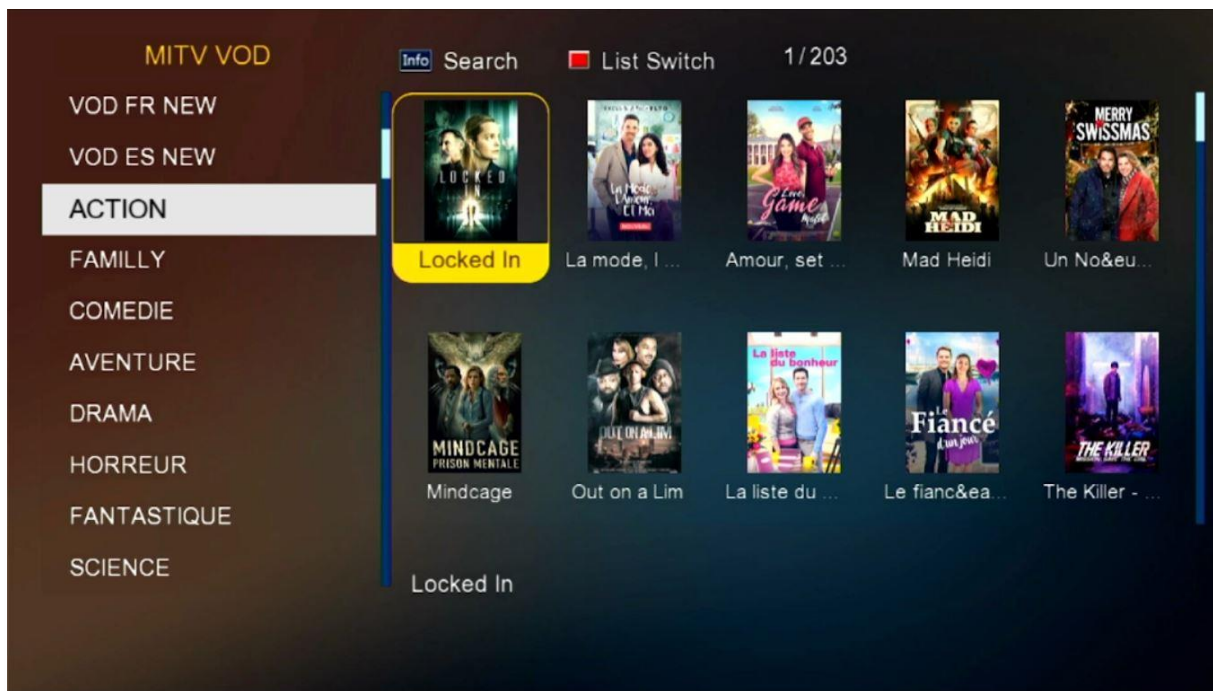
MITV VOD

VOD FR NEW
VOD ES NEW
ACTION
FAMILLY
COMEDIE
AVENTURE
DRAMA
HORREUR
FANTASTIQUE
SCIENCE

Info Search
List Switch
1/203

LOCKED IN
Locked In

La Mode, L'Amour, Et Moi
La mode, l ...

Love, Game
Amour, set ...

MAD HEIDI
Mad Heidi

MERRY SWISSMAS
Un No&eu...

MINDCAGE PRISON MENTALE
Mindcage

OUT ON A LIMB
Out on a Lim

La liste du bonheur
La liste du ...

Le Fiancé d'un jour
Le fianc&ea...

THE KILLER
The Killer - ...

Locked In